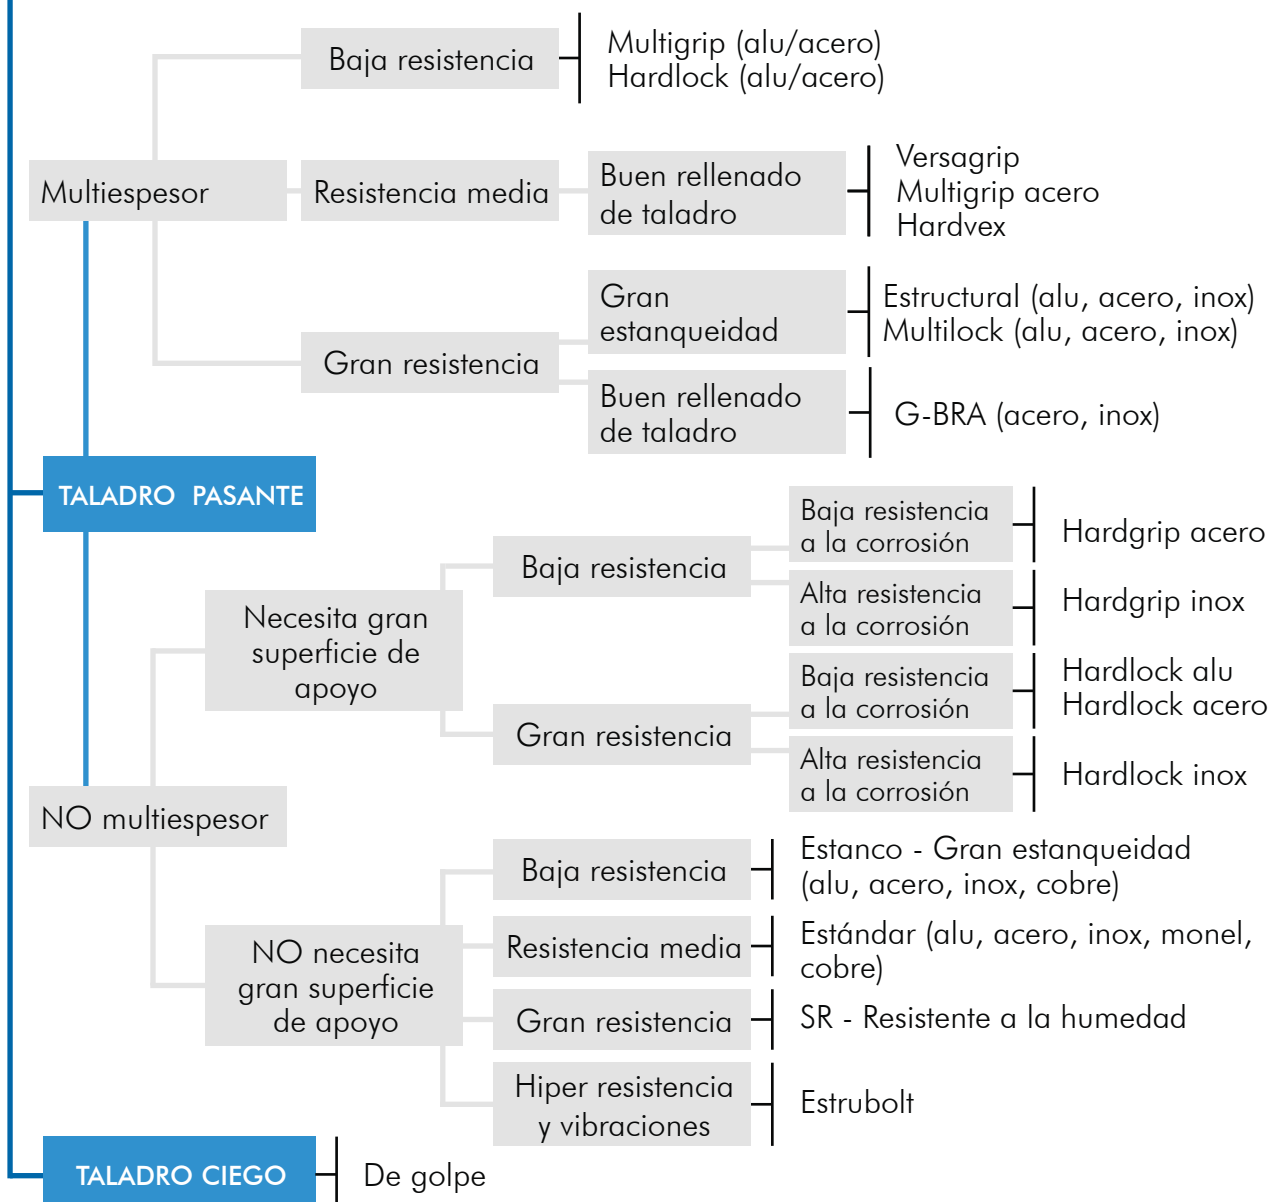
Baja resistencia
Multigrip (alu/acero)
Hardlock (alu/acero)

Multiespesor
Resistencia media
Buen rellenado de taladro
Versagrip
Multigrip acero
Hardvex

Gran resistencia
Gran estanqueidad
Estructural (alu, acero, inox)
Multilock (alu, acero, inox)

Buen rellenado de taladro
G-BRA (acero, inox)

TALADRO PASANTE

Necesita gran superficie de apoyo
Baja resistencia
Baja resistencia a la corrosión
Hardgrip acero
Alta resistencia a la corrosión
Hardgrip inox

Gran resistencia
Baja resistencia a la corrosión
Hardlock alu
Hardlock acero
Alta resistencia a la corrosión
Hardlock inox

NO multiespesor

NO necesita gran superficie de apoyo
Baja resistencia
Estanco - Gran estanqueidad (alu, acero, inox, cobre)
Resistencia media
Estándar (alu, acero, inox, monel, cobre)
Gran resistencia
SR - Resistente a la humedad
Hiper resistencia y vibraciones
Estrubolt

TALADRO CIEGO
De golpe